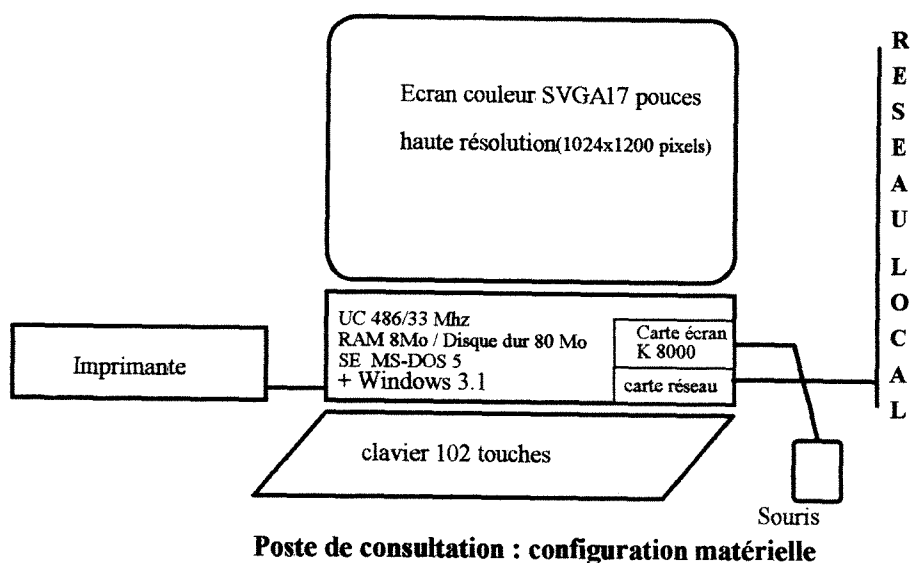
Ecran couleur SVGA17 pouces

haute résolution(1024x1200 pixels)

RESEAU LOCAL

UC 486/33 Mhz
RAM 8Mo / Disque dur 80 Mo
SE MS-DOS 5
+ Windows 3.1

Carte écran
K 8000

carte réseau

Imprimante

clavier 102 touches

Souris

Poste de consultation : configuration matérielle